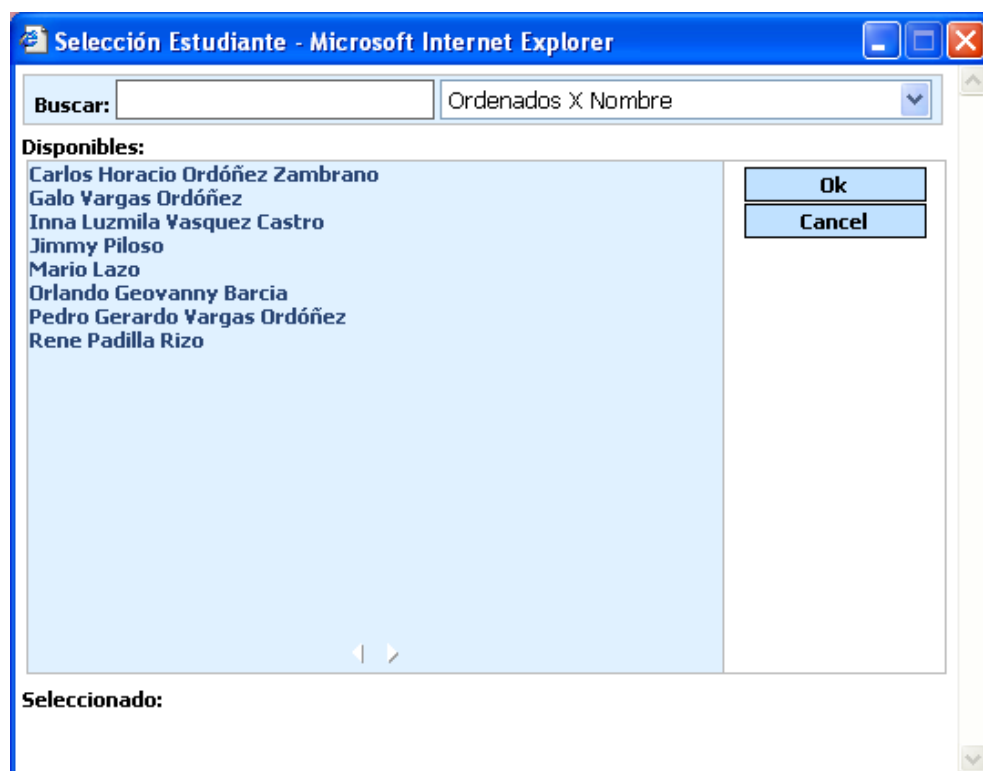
Selección Estudiante - Microsoft Internet Explorer

Buscar:

Ordenados X Nombre

Disponibles:

Carlos Horacio Ordóñez Zambrano
Galo Vargas Ordóñez
Inna Luzmila Vasquez Castro
Jimmy Piloso
Mario Lazo
Orlando Geovanny Barcia
Pedro Gerardo Vargas Ordóñez
Rene Padilla Rizo

Ok

Cancel

Seleccionado: